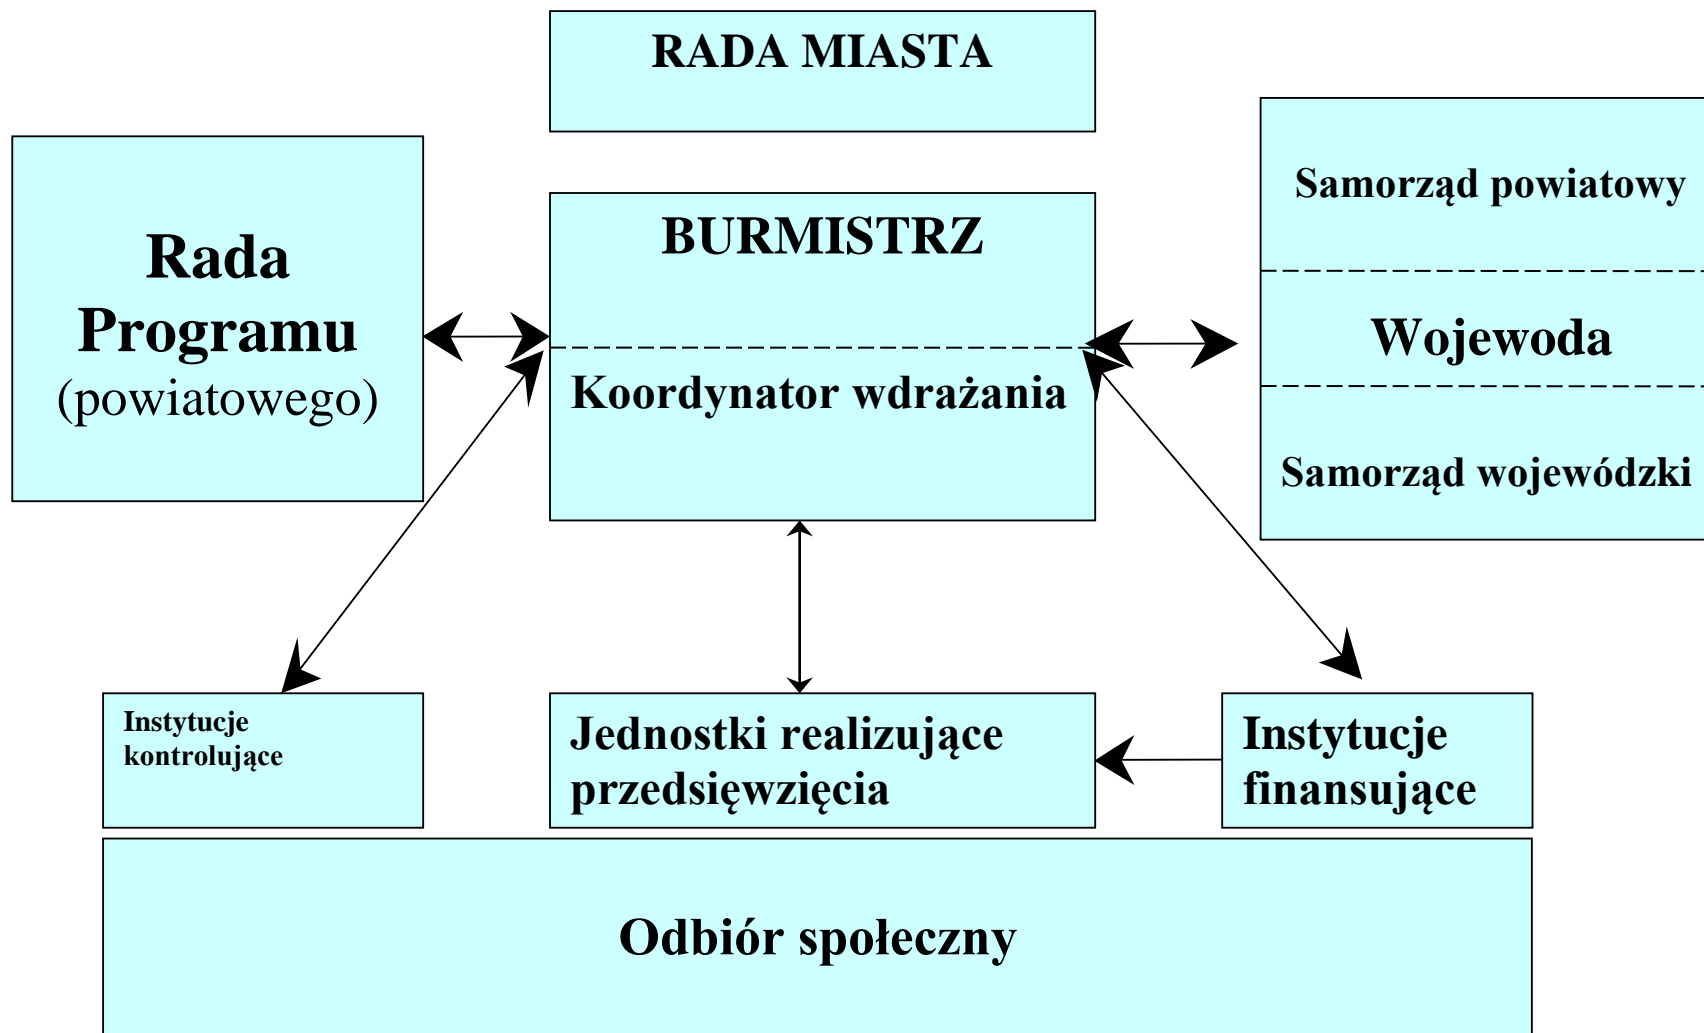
RADA MIASTA

Rada Programu (powiatowego)

BURMISTRZ

Koordynator wdrażania

Samorząd powiatowy

Wojewoda

Samorząd wojewódzki

Instytucje kontrolujące

Jednostki realizujące przedsięwzięcia

Instytucje finansujące

Odbiór społeczny